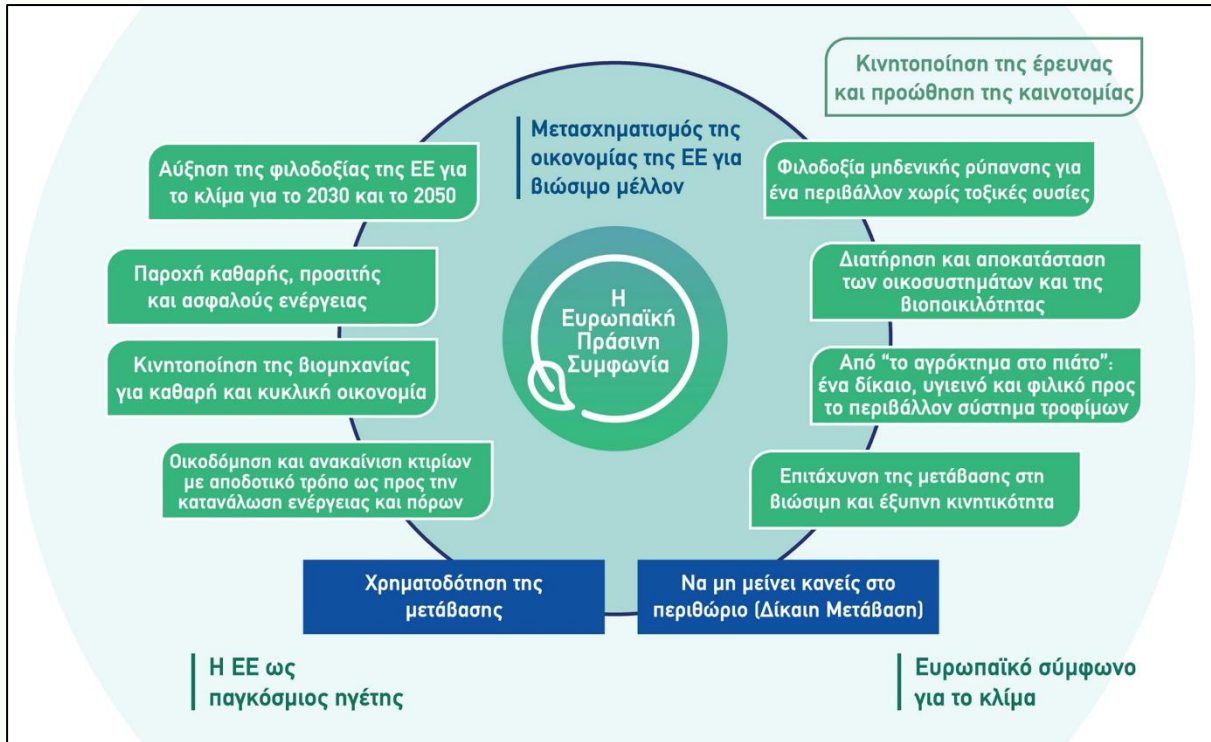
Κινητοποίηση της έρευνας και προώθηση της καινοτομίας

Μετασχηματισμός της οικονομίας της ΕΕ για βιώσιμο μέλλον

Αύξηση της φιλοδοξίας της ΕΕ για το κλίμα για το 2030 και το 2050

Παροχή καθαρής, προσιτής και ασφαλούς ενέργειας

Κινητοποίηση της βιομηχανίας για καθαρή και κυκλική οικονομία

Οικοδόμηση και ανακαίνιση κτιρίων με αποδοτικό τρόπο ως προς την κατανάλωση ενέργειας και πόρων

Η Ευρωπαϊκή Πράσινη Συμφωνία

Φιλοδοξία μηδενικής ρύπανσης για ένα περιβάλλον χωρίς τοξικές ουσίες

Διατήρηση και αποκατάσταση των οικοσυστημάτων και της βιοποικιλότητας

Από "το αγρόκτημα στο πιάτο": ένα δίκαιο, υγιεινό και φιλικό προς το περιβάλλον σύστημα τροφίμων

Επιτάχυνση της μετάβασης στη βιώσιμη και έξυπνη κινητικότητα

Χρηματοδότηση της μετάβασης

Να μη μείνει κανείς στο περιθώριο (Δίκαιη Μετάβαση)

Η ΕΕ ως παγκόσμιος ηγέτης

Ευρωπαϊκό σύμφωνο για το κλίμα